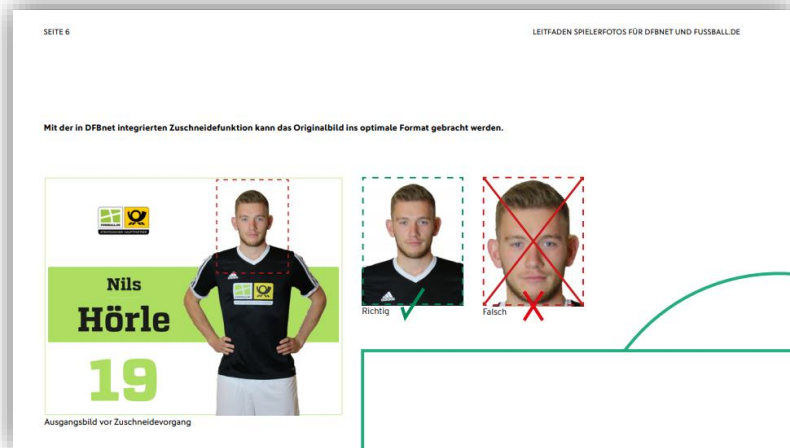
SEITE 6

LEITFADEN SPIELERFOTOS FÜR DFBNET UND FUSSBALL.DE

Mit der in DFBnet integrierten Zuschneidefunktion kann das Originalbild ins optimale Format gebracht werden.

Nils
Hörle
19

Ausgangsbild vor Zuschneidevorgang

Richtig

Falsch